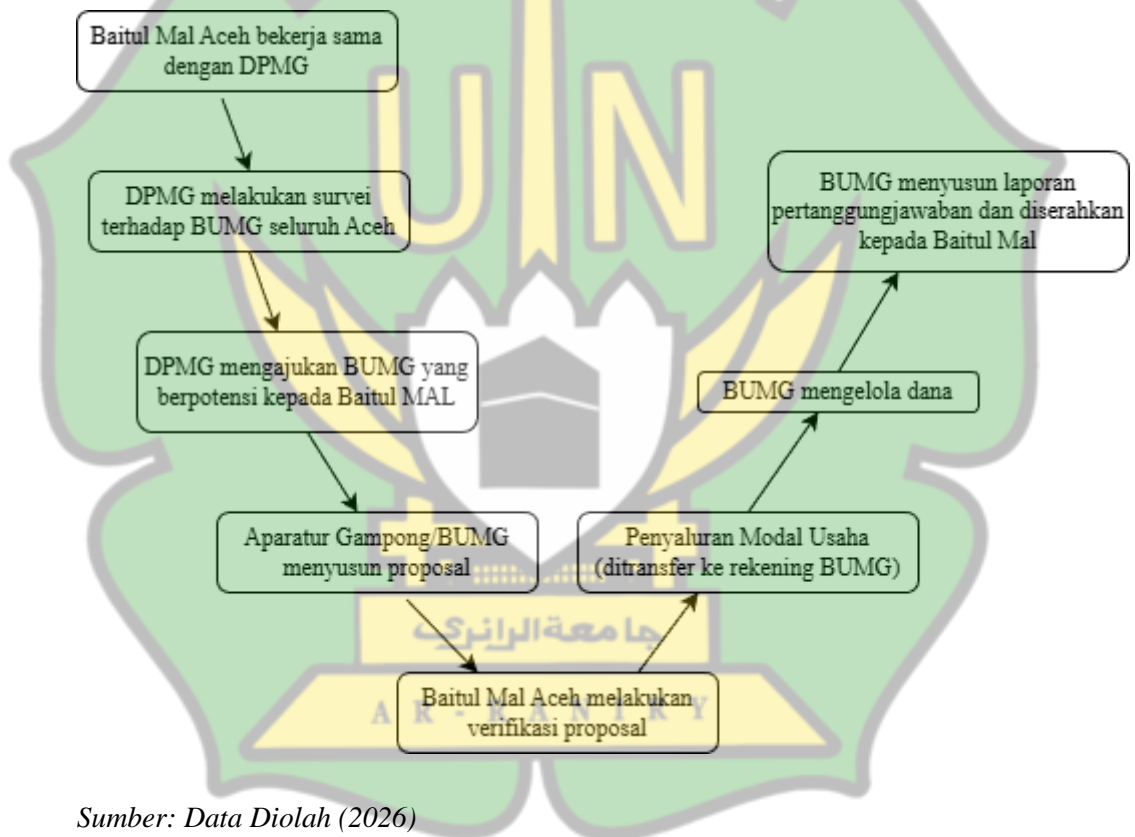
Baitul Mal Aceh bekerja sama dengan DPMG

DPMG melakukan survei terhadap BUMG seluruh Aceh

DPMG mengajukan BUMG yang berpotensi kepada Baitul MAL

Aparatur Gampong/BUMG menyusun proposal

Baitul Mal Aceh melakukan verifikasi proposal

Penyaluran Modal Usaha (ditransfer ke rekening BUMG)

BUMG mengelola dana

BUMG menyusun laporan pertanggungjawaban dan diserahkan kepada Baitul Mal

UIN

جامعة الرانري

A R - R A N I R Y

Sumber: Data Diolah (2026)